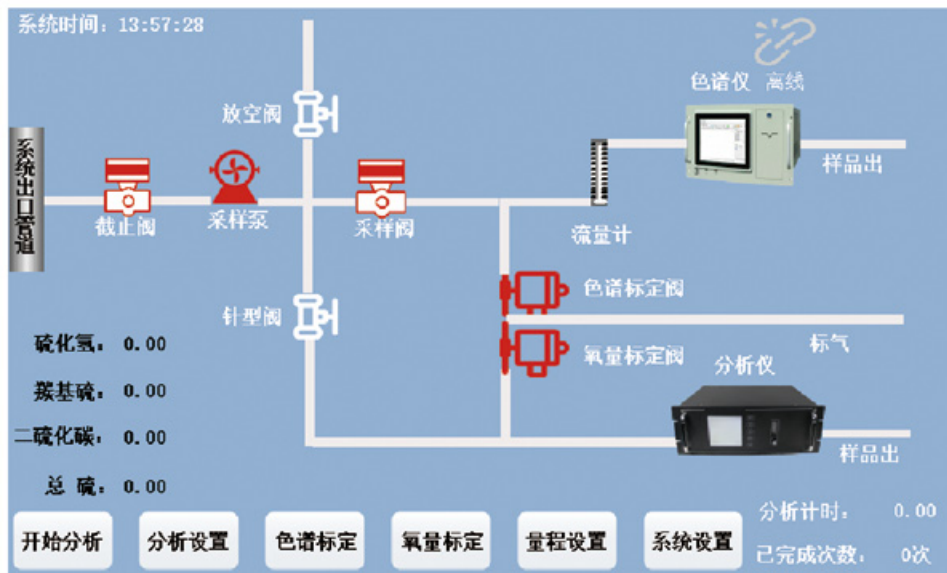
系统时间：13:57:28

系统出口管道

放空阀

色谱仪 离线

截止阀

采样泵

采样阀

样品出

流量计

色谱标定阀

针型阀

标气

氧量标定阀

分析仪

硫化氢： 0.00

羰基硫： 0.00

二硫化碳： 0.00

总 硫： 0.00

样品出

分析计时： 0.00

开始分析

分析设置

色谱标定

氧量标定

量程设置

系统设置

已完成次数： 0次